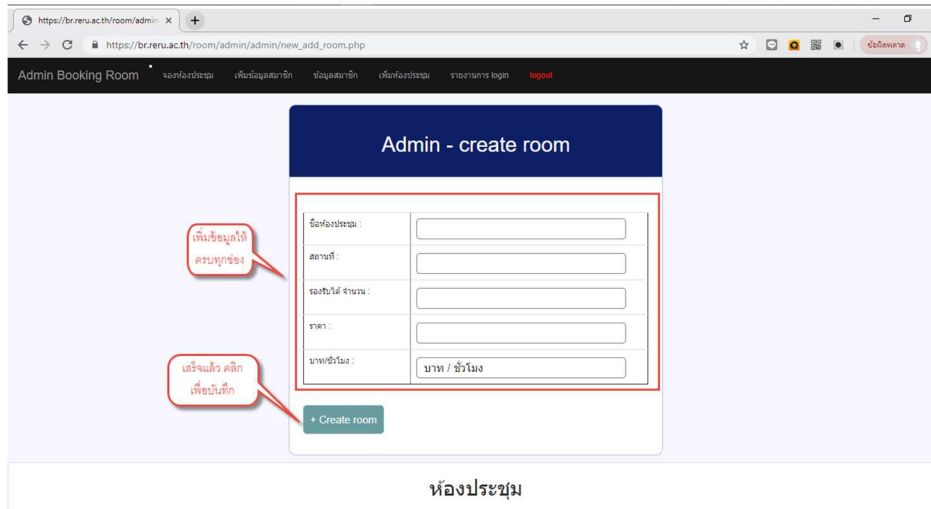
https://br.reru.ac.th/room/admin ×

https://br.reru.ac.th/room/admin/admin/new_add_room.php

ข้อผิดพลาด

Admin Booking Room จองห้องประชุม เพิ่มข้อมูลสมาชิก ข้อมูลสมาชิก เพิ่มห้องประชุม รายงานการ login logout

Admin - create room

เพิ่มข้อมูลให้ครบทุกช่อง

| ชื่อห้องประชุม : | |
|---|---|
| สถานที่ : | |
| รองรับได้ จำนวน : | |
| ราคา : | |
| บาท/ชั่วโมง : | บาท / ชั่วโมง |

เสร็จแล้ว คลิก เพื่อบันทึก

+ Create room

ห้องประชุม